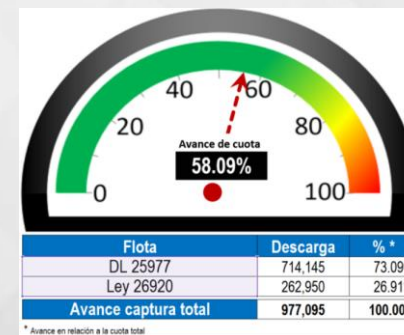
40
60
20
80
Avance de cuota
58.09%
0
100

| Flota | Descarga | % * |
|---|---|---|
| DL 25977 | 714,145 | 73.09 |
| Ley 26920 | 262,950 | 26.91 |
| Avance captura total | 977,095 | 100.00 |

* Avance en relación a la cuota total